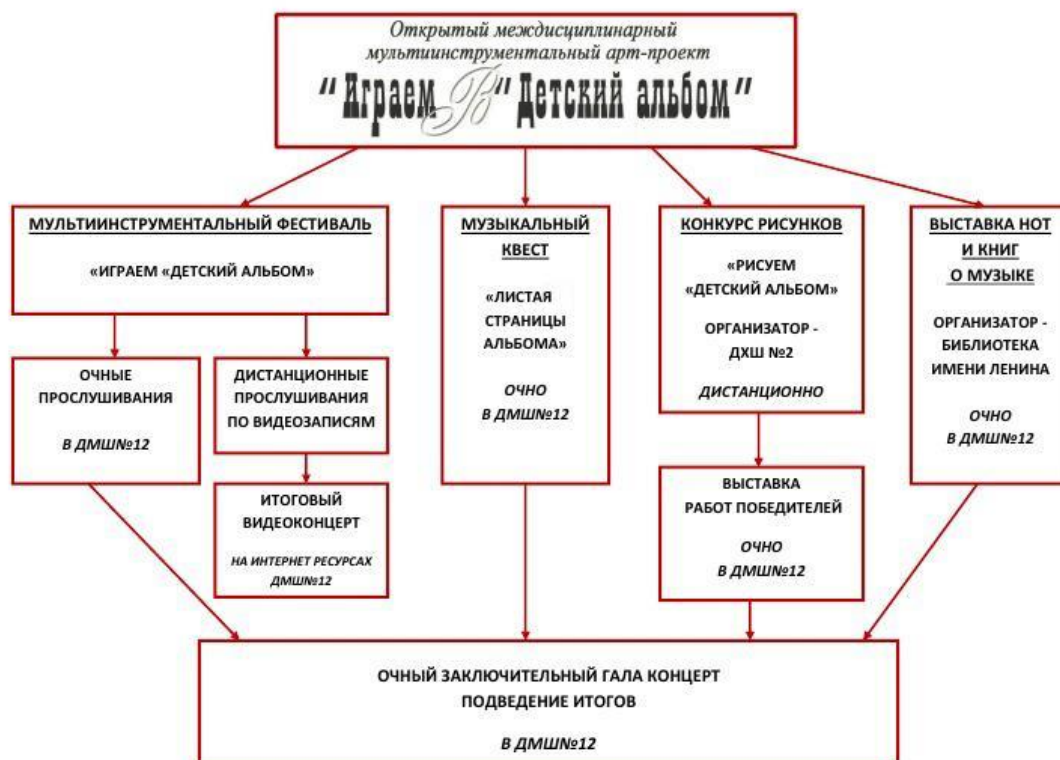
Открытый междисциплинарный мультиинструментальный арт-проект
"Играем В" Детский альбом"

МУЛЬТИИНСТРУМЕНТАЛЬНЫЙ ФЕСТИВАЛЬ

«ИГРАЕМ «ДЕТСКИЙ АЛЬБОМ»

ОЧНЫЕ ПРОСЛУШИВАНИЯ

В ДМШ№12

ДИСТАНЦИОННЫЕ ПРОСЛУШИВАНИЯ ПО ВИДЕОЗАПИСЯМ

ИТОГОВЫЙ ВИДЕОКОНЦЕРТ

НА ИНТЕРНЕТ РЕСУРСАХ ДМШ№12

МУЗЫКАЛЬНЫЙ КВЕСТ

«ЛИСТАЯ СТРАНИЦЫ АЛЬБОМА»

ОЧНО В ДМШ№12

КОНКУРС РИСУНКОВ

«РИСУЕМ «ДЕТСКИЙ АЛЬБОМ»

ОРГАНИЗАТОР - ДХШ №2

ДИСТАНЦИОННО

ВЫСТАВКА РАБОТ ПОБЕДИТЕЛЕЙ

ОЧНО В ДМШ№12

ВЫСТАВКА НОТ И КНИГ О МУЗЫКЕ

ОРГАНИЗАТОР - БИБЛИОТЕКА ИМЕНИ ЛЕНИНА

ОЧНО В ДМШ№12

ОЧНЫЙ ЗАКЛЮЧИТЕЛЬНЫЙ ГАЛА КОНЦЕРТ
ПОДВЕДЕНИЕ ИТОГОВ

В ДМШ№12